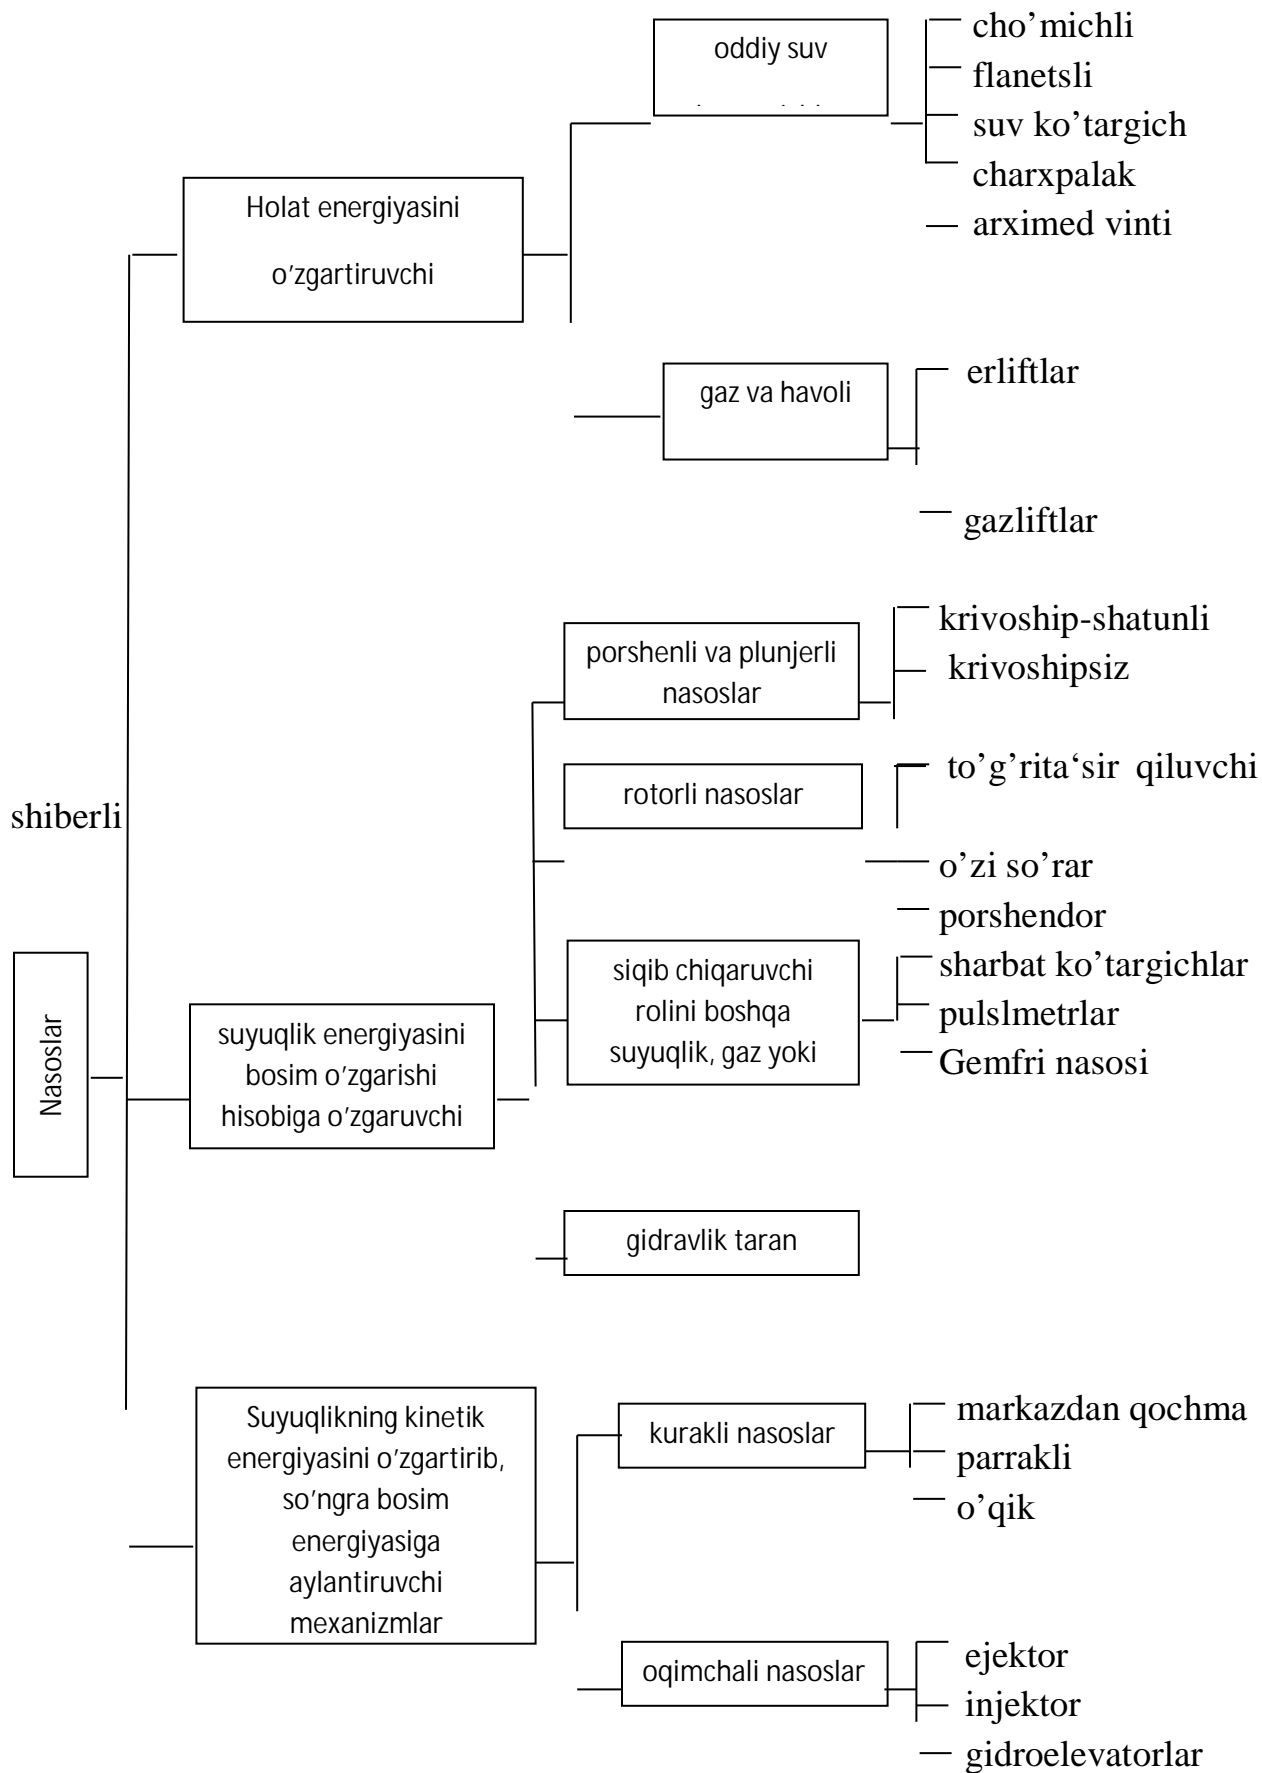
oddiy suv

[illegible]

cho’michli
flanetsli
suv ko’targich
charxpalak
arximed vinti

Holat energiyasini
o’zgartiruvchi

gaz va havoli

erliftlar

gazliftlar

porshenli va plunjerli nasoslar

krivoship-shatunli
krivoshipsiz

rotorli nasoslar

to’g’rita‘sir qiluvchi

shiberli

o’zi so’rar
porshendor

siqib chiqaruvchi rolini boshqa suyuqlik, gaz yoki

sharbat ko’targichlar
pulslmetrlar
Gemfri nasosi

Nasoslar

suyuqlik energiyasini bosim o’zgarishi hisobiga o’zgaruvchi

gidravlik taran

Suyuqlikning kinetik energiyasini o’zgartirib, so’ngra bosim energiyasiga aylantiruvchi mexanizmlar

kurakli nasoslar

markazdan qochma
parrakli
o’qik

oqimchali nasoslar

ejektor
injektor
gidroelevatorlar